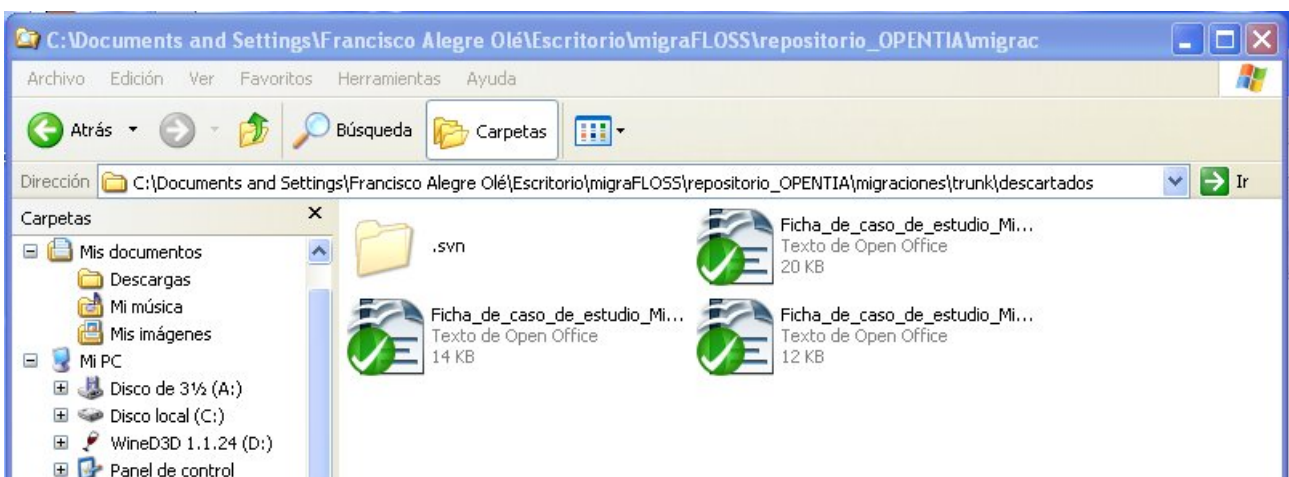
C:\Documents and Settings\Francisco Alegre Olé\Escritorio\migraFLOSS\repositorio_OPENTIA\migrac

Archivo Edición Ver Favoritos Herramientas Ayuda

Atrás Búsqueda Carpetas

Dirección C:\Documents and Settings\Francisco Alegre Olé\Escritorio\migraFLOSS\repositorio_OPENTIA\migraciones\trunk\descartados Ir

Carpetas

Mis documentos
Descargas
Mi música
Mis imágenes
Mi PC
Disco de 3½ (A:)
Disco local (C:)
WineD3D 1.1.24 (D:)
Panel de control

.svn

Ficha_de_caso_de_estudio_Mi...
Texto de Open Office
20 KB

Ficha_de_caso_de_estudio_Mi...
Texto de Open Office
14 KB

Ficha_de_caso_de_estudio_Mi...
Texto de Open Office
12 KB